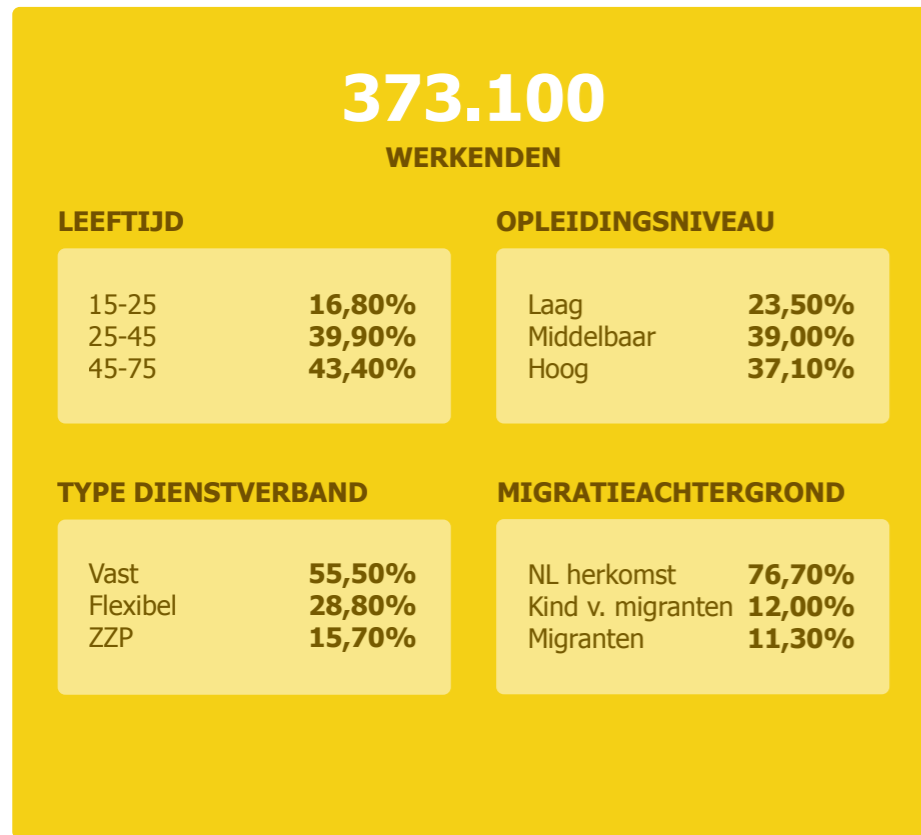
373.100

WERKENDEN

LEEFTIJD

| | |
|---|---|
| 15-25 | **16,80%** |
| 25-45 | **39,90%** |
| 45-75 | **43,40%** |

OPLEIDINGSNIVEAU

| | |
|---|---|
| Laag | **23,50%** |
| Middelbaar | **39,00%** |
| Hoog | **37,10%** |

TYPE DIENSTVERBAND

| | |
|---|---|
| Vast | **55,50%** |
| Flexibel | **28,80%** |
| ZZP | **15,70%** |

MIGRATIEACHTERGROND

| | |
|---|---|
| NL herkomst | **76,70%** |
| Kind v. migranten | **12,00%** |
| Migranten | **11,30%** |